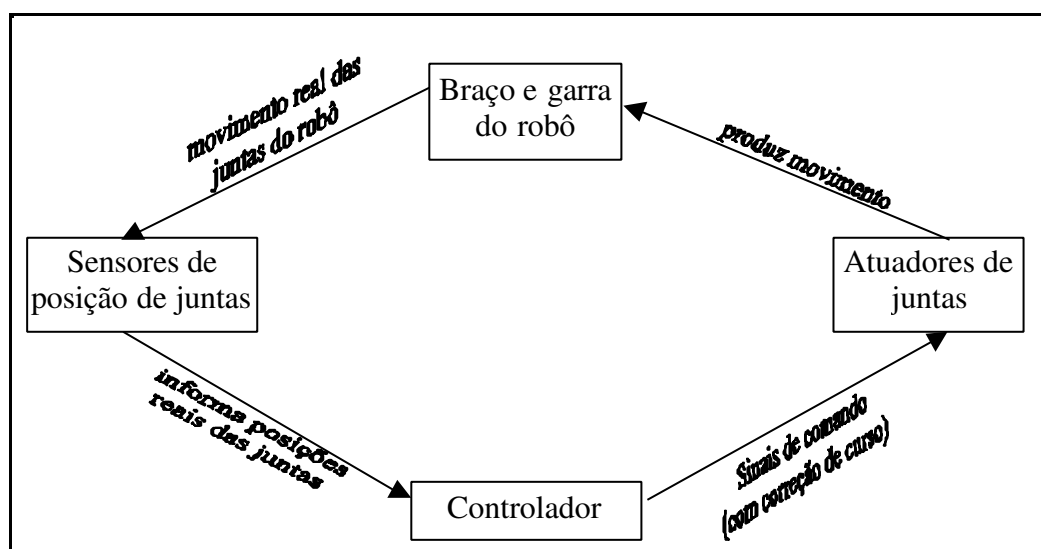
Braço e garra do robô

produz movimento

Atuadores de juntas

Sinais de comando (com correção de curso)

Controlador

informa posições reais das juntas

Sensores de posição de juntas

movimento real das juntas do robô